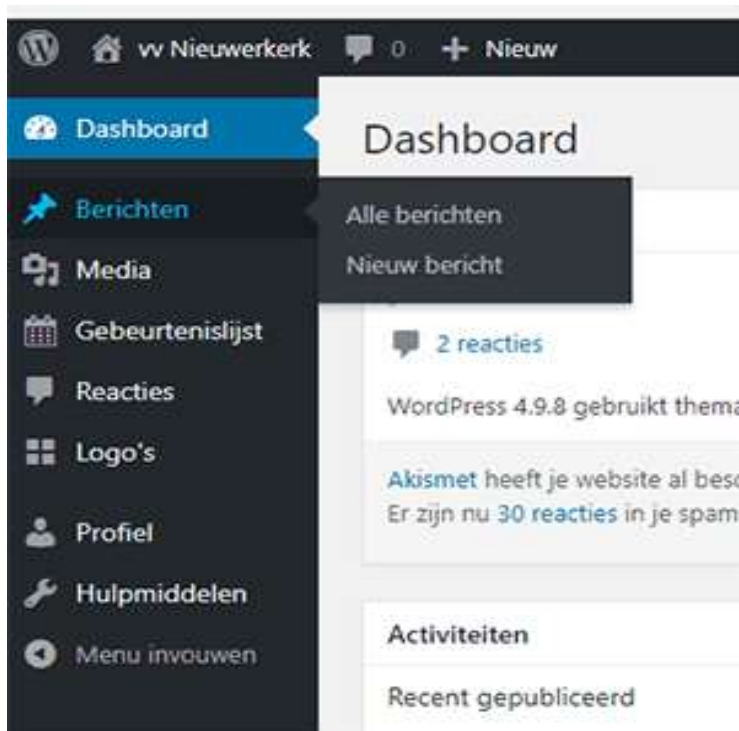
vv Nieuwerkerk 0 Nieuw

Dashboard
Berichten
Media
Gebeurtenislijst
Reacties
Logo's
Profiel
Hulpmiddelen
Menu invouwen

Alle berichten
Nieuw bericht

Dashboard

2 reacties

WordPress 4.9.8 gebruikt thema

Akismet heeft je website al besc
Er zijn nu 30 reacties in je spam

Activiteiten

Recent gepubliceerd